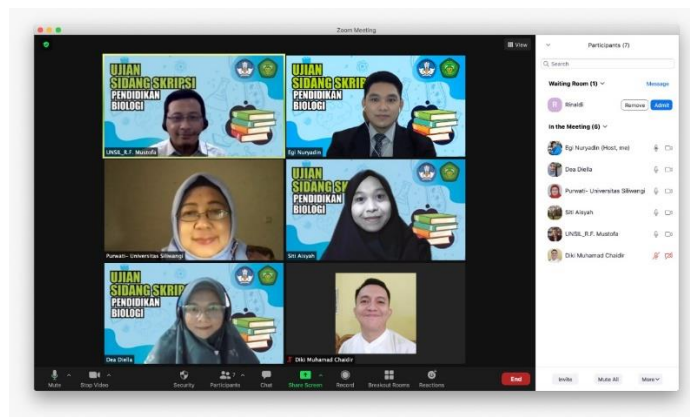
Zoom Meeting

View

UJIAN SIDANG SKRIPSI PENDIDIKAN BIOLOGI

UNSIL_R.F. Mustofa

UJIAN SIDANG SKRIP PENDIDIKAN BIOLOGI

Egi Nuryadin

Purwati- Universitas Siliwangi

UJIAN SIDANG SK PENDIDIKAN BIOLOGI

Siti Aisyah

UJIAN SIDANG SKRIP PENDIDIKAN BIOLOGI

Dea Diella

Diki Muhamad Chaidir

Mute

Stop Video

Security

Participants

Chat

Share Screen

Record

Breakout Rooms

Reactions

End

Participants (7)

Search

Waiting Room (1)

Message

Rinaldi

Remove

Admit

In the Meeting (6)

Egi Nuryadin (Host, me)

Dea Diella

Purwati- Universitas Siliwangi

Siti Aisyah

UNSIL_R.F. Mustofa

Diki Muhamad Chaidir

Invite

Mute All

More